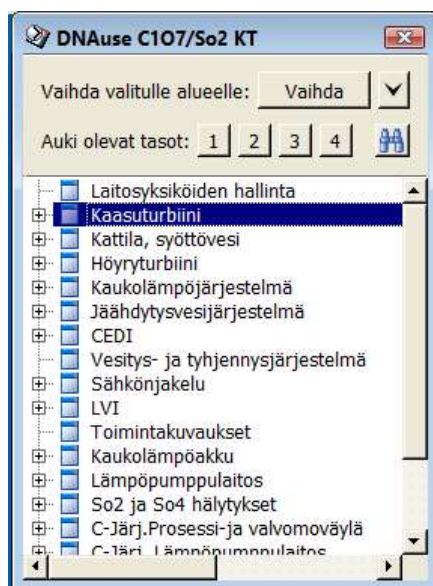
DNAuse C1O7/So2 KT

Vaihda valitulle alueelle: Vaihda

Auki olevat tasot: 1 2 3 4

Laitosyksiköiden hallinta
Kaasuturbiini
Kattila, syöttövesi
Höyryturbiini
Kaukolämpöjärjestelmä
Jäähdytysvesijärjestelmä
CEDI
Vesitys- ja tyhjennysjärjestelmä
Sähkönjakelu
LVI
Toimintakuvaukset
Kaukolämpöakku
Lämpöpumppulaitos
So2 ja So4 hälytykset
C-Järj.Prosessi-ja valvomoväylä
C-Järj. Lämpöpumppulaitos